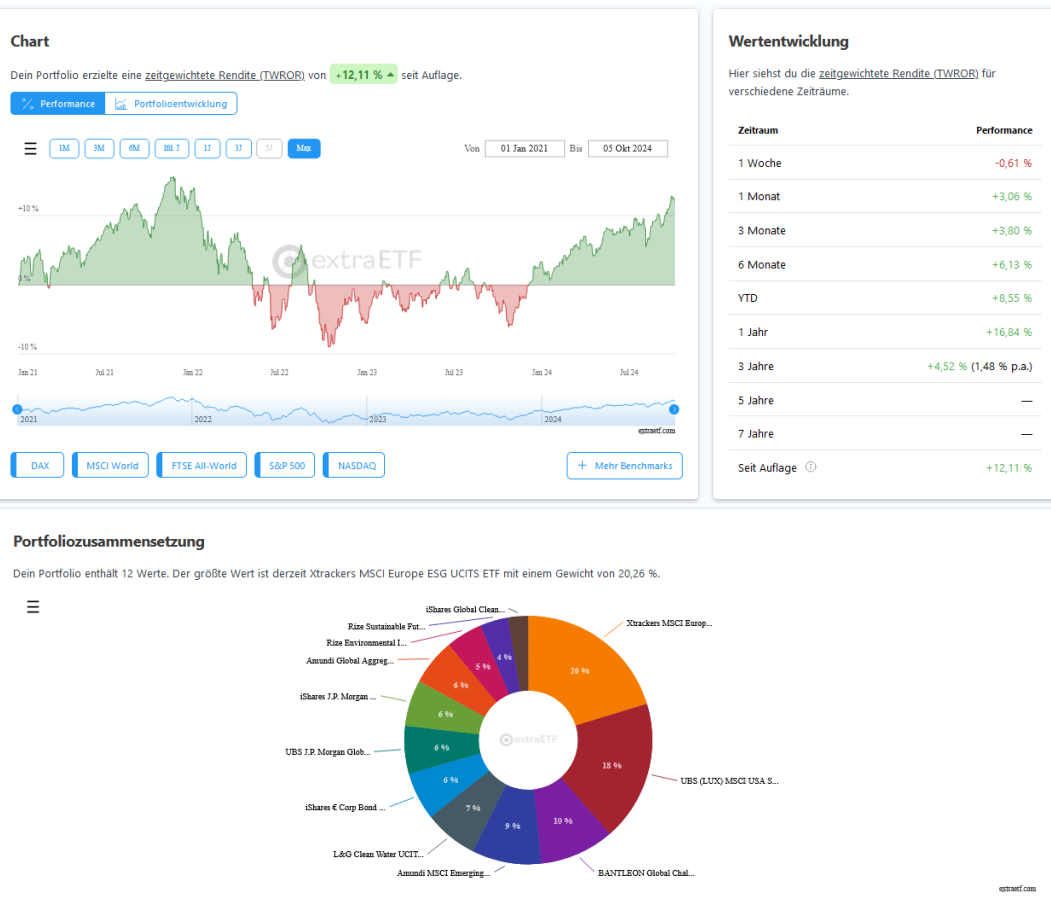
Chart

Dein Portfolio erzielte eine zeitgewichtete Rendite (TWROR) von +12,11 % seit Auflage.

Performance | Portfolioentwicklung

1M 3M 6M Ytd J 1J 3J 5J Max

Von 01 Jan 2021 Bis 05 Okt 2024

+10 %
0 %
-10 %

extraETF

Jan 21 Jul 21 Jan 22 Jul 22 Jan 23 Jul 23 Jan 24 Jul 24

2021 2022 2023 2024

extraetf.com

DAX | MSCI World | FTSE All-World | S&P 500 | NASDAQ | + Mehr Benchmarks

Wertentwicklung

Hier siehst du die zeitgewichtete Rendite (TWROR) für verschiedene Zeiträume.

| Zeitraum | Performance |
|---|---|
| 1 Woche | -0,61 % |
| 1 Monat | +3,06 % |
| 3 Monate | +3,80 % |
| 6 Monate | +6,13 % |
| YTD | +8,55 % |
| 1 Jahr | +16,84 % |
| 3 Jahre | +4,52 % (1,48 % p.a.) |
| 5 Jahre | — |
| 7 Jahre | — |
| Seit Auflage ⓘ | +12,11 % |

Portfoliozusammensetzung

Dein Portfolio enthält 12 Werte. Der größte Wert ist derzeit Xtrackers MSCI Europe ESG UCITS ETF mit einem Gewicht von 20,26 %.

iShares Global Clean...
Rize Sustainable Fut...
Rize Environmental I...
Amundi Global Aggreg...
iShares J.P. Morgan ...
UBS J.P. Morgan Glob...
iShares € Corp Bond ...
L&G Clean Water UCIT...
Amundi MSCI Emerging...
BANTLEON Global Chal...
UBS (LUX) MSCI USA S...
Xtrackers MSCI Europ...

20 % 18 % 10 % 9 % 7 % 6 % 6 % 6 % 6 % 5 % 4 %

extraETF

extraetf.com